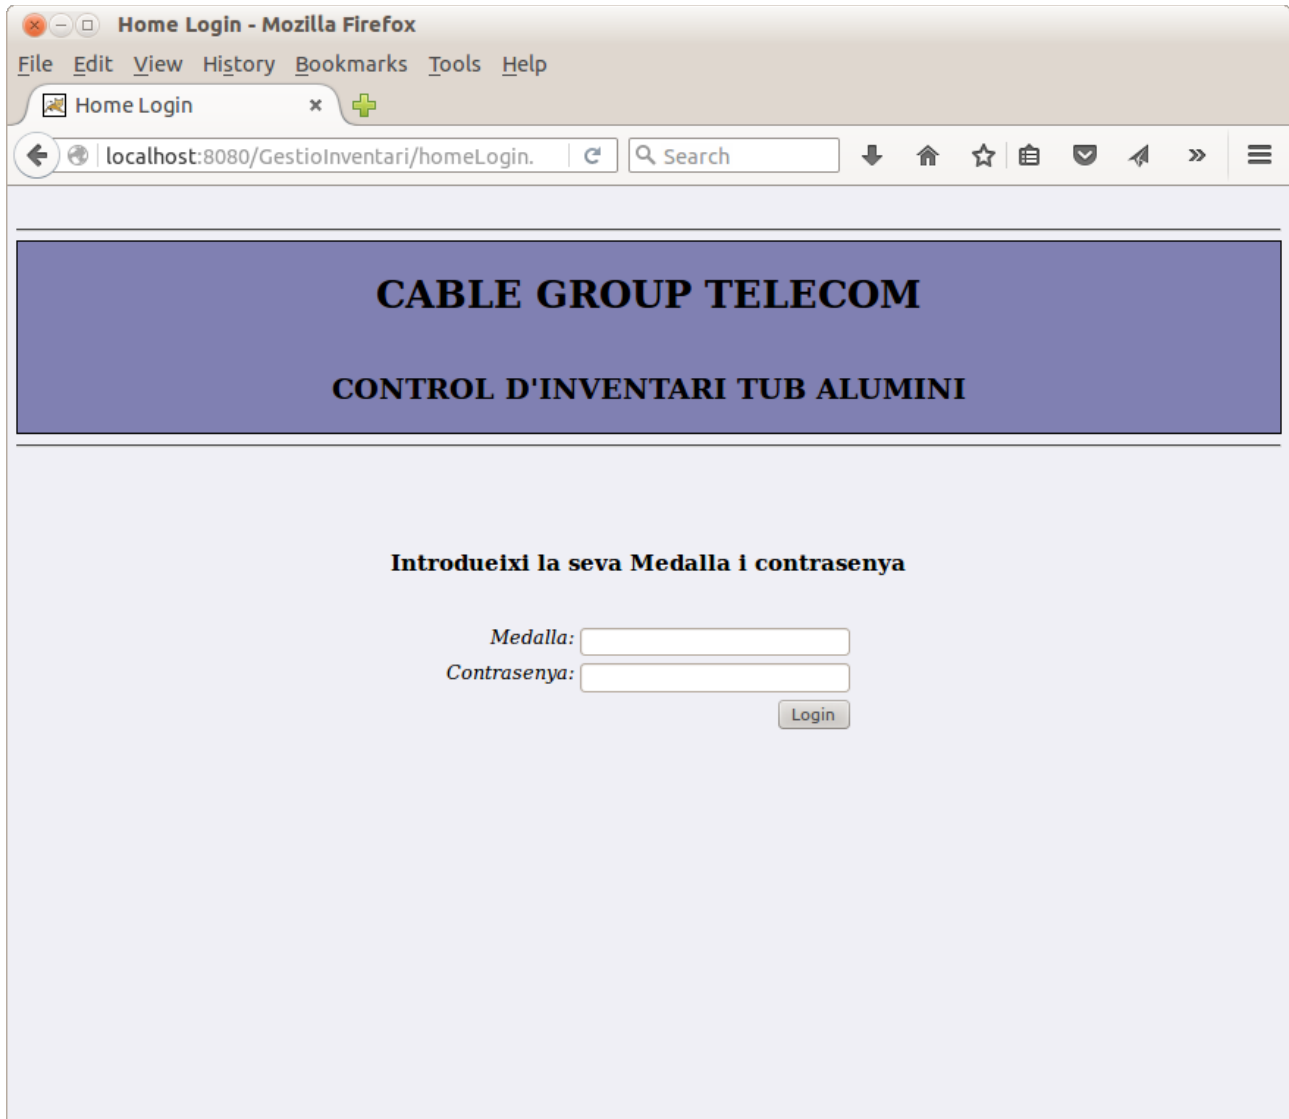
Home Login - Mozilla Firefox

File Edit View History Bookmarks Tools Help

Home Login ×

localhost:8080/GestioInventari/homeLogin.

Search

CABLE GROUP TELECOM

CONTROL D'INVENTARI TUB ALUMINI

Introdueixi la seva Medalla i contrasenya

Medalla:

Contrasenya:

Login